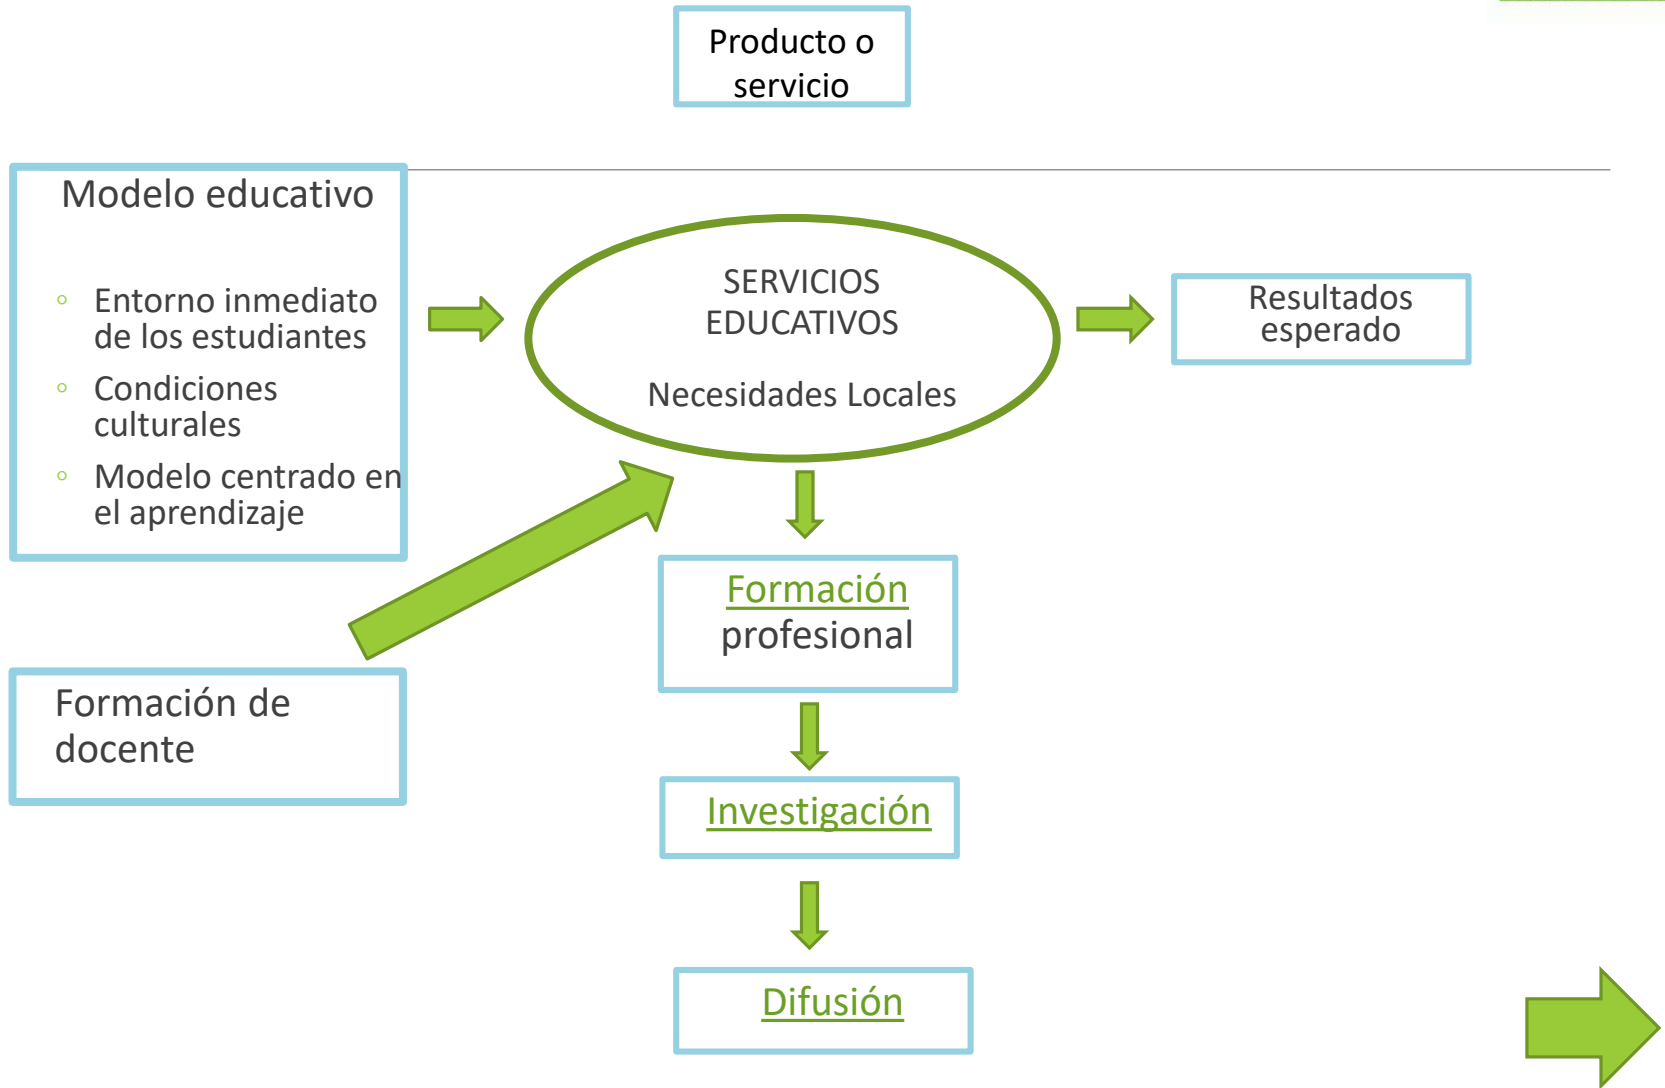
Producto o servicio

Modelo educativo

- Entorno inmediato de los estudiantes
- Condiciones culturales
- Modelo centrado en el aprendizaje

SERVICIOS EDUCATIVOS

Necesidades Locales

Resultados esperado

Formación profesional

Formación de docente

Investigación

Difusión